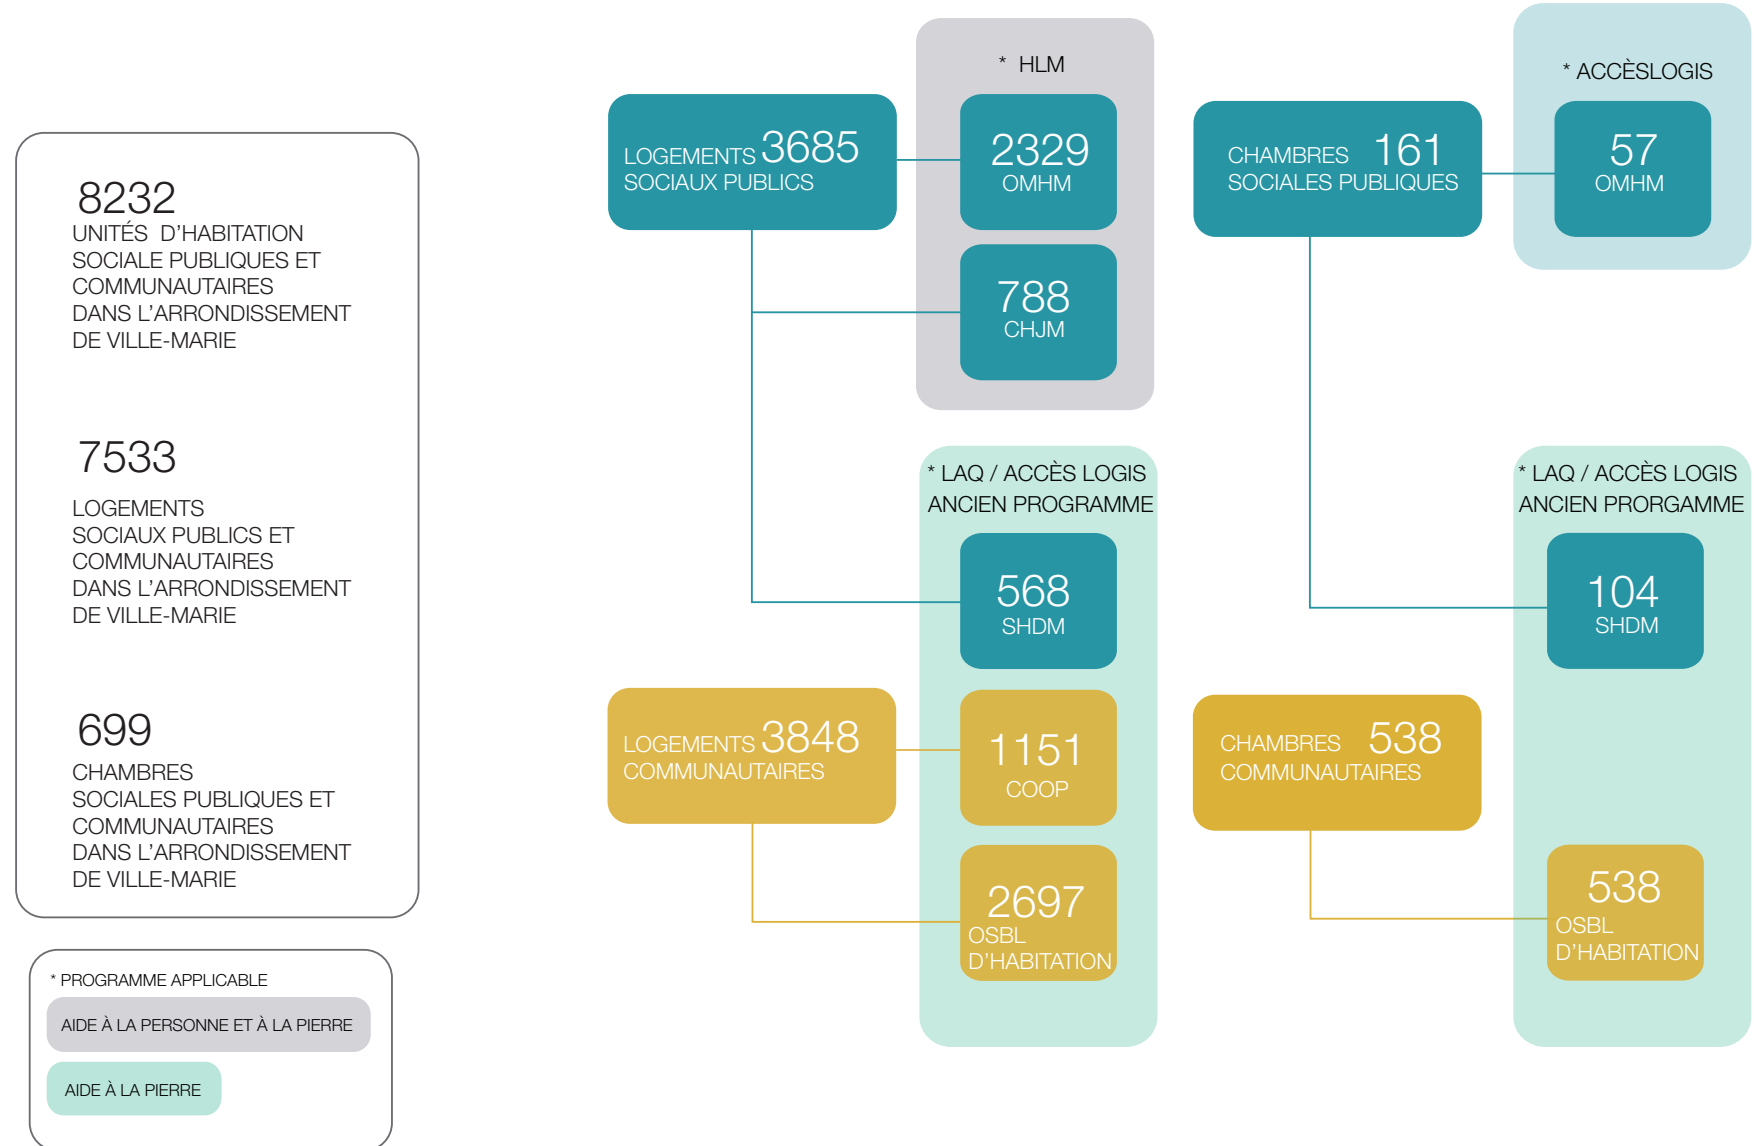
8232
UNITÉS D'HABITATION SOCIALE PUBLIQUES ET COMMUNAUTAIRES DANS L'ARRONDISSEMENT DE VILLE-MARIE

7533
LOGEMENTS SOCIAUX PUBLICS ET COMMUNAUTAIRES DANS L'ARRONDISSEMENT DE VILLE-MARIE

699
CHAMBRES SOCIALES PUBLIQUES ET COMMUNAUTAIRES DANS L'ARRONDISSEMENT DE VILLE-MARIE

* PROGRAMME APPLICABLE
AIDE À LA PERSONNE ET À LA PIERRE
AIDE À LA PIERRE

LOGEMENTS 3685 SOCIAUX PUBLICS

* HLM
2329 OMHM
788 CHJM

CHAMBRES 161 SOCIALES PUBLIQUES

* ACCÈSLOGIS
57 OMHM

* LAQ / ACCÈS LOGIS ANCIEN PROGRAMME
568 SHDM

* LAQ / ACCÈS LOGIS ANCIEN PORGRAMME
104 SHDM

LOGEMENTS 3848 COMMUNAUTAIRES
1151 COOP
2697 OSBL D'HABITATION

CHAMBRES 538 COMMUNAUTAIRES
538 OSBL D'HABITATION